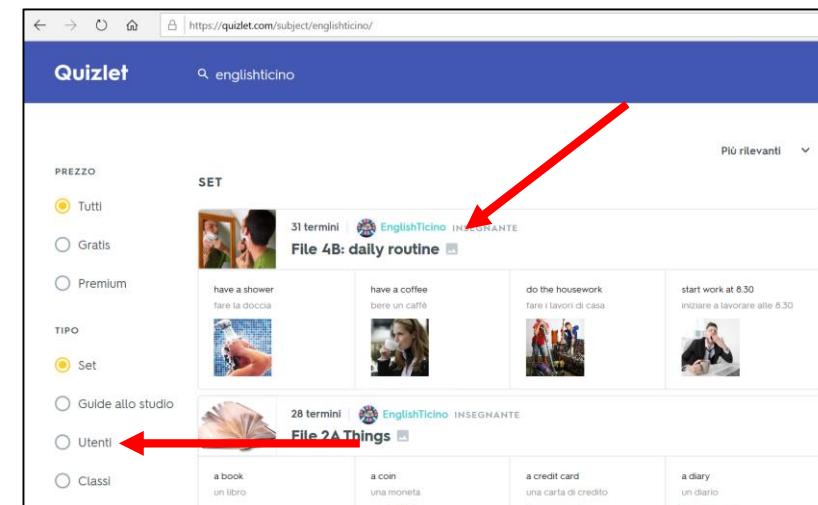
https://quizlet.com/subject/englishticino/

Quizlet

englishticino

Più rilevanti

PREZZO

Tutti

Gratis

Premium

TIPO

Set

Guide allo studio

Utenti

Classi

SET

31 termini | EnglishTicino INSEGNANTE

File 4B: daily routine

| have a shower | have a coffee | do the housework | start work at 8.30 |
|---|---|---|---|
| fare la doccia | bere un caffè | fare i lavori di casa | iniziare a lavorare alle 8.30 |

28 termini | EnglishTicino INSEGNANTE

File 2A Things

| a book | a coin | a credit card | a diary |
|---|---|---|---|
| un libro | una moneta | una carta di credito | un diario |